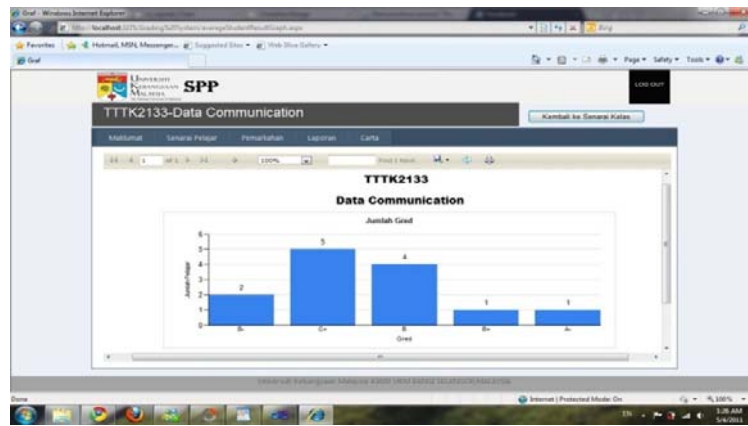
Graf - Windows Internet Explorer

http://localhost:3275/Grading/SPPSystem/averageStudentResultGraph.aspx

Bing

Favorites | Hotmail, MSN, Messenger... | Suggested Sites ▾ | Web Slice Gallery ▾

Graf

Page ▾ Safety ▾ Tools ▾

Universiti Kebangsaan Malaysia SPP

LOG OUT

TTTK2133-Data Communication

Kembali ke Senarai Kelas

Maklumat | Senarai Pelajar | Pemarkahan | Laporan | Carta

1 of 1 | 100% | Find | Next

TTTK2133

Data Communication

Jumlah Gred

| Gred | Jumlah Pelajar |
|---|---|
| B- | 2 |
| C+ | 5 |
| B | 4 |
| B+ | 1 |
| A- | 1 |

Jumlah Pelajar

0 1 2 3 4 5 6

Gred

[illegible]

Done | Internet | Protected Mode: On | 100%

EN 3:26 AM 5/6/2011